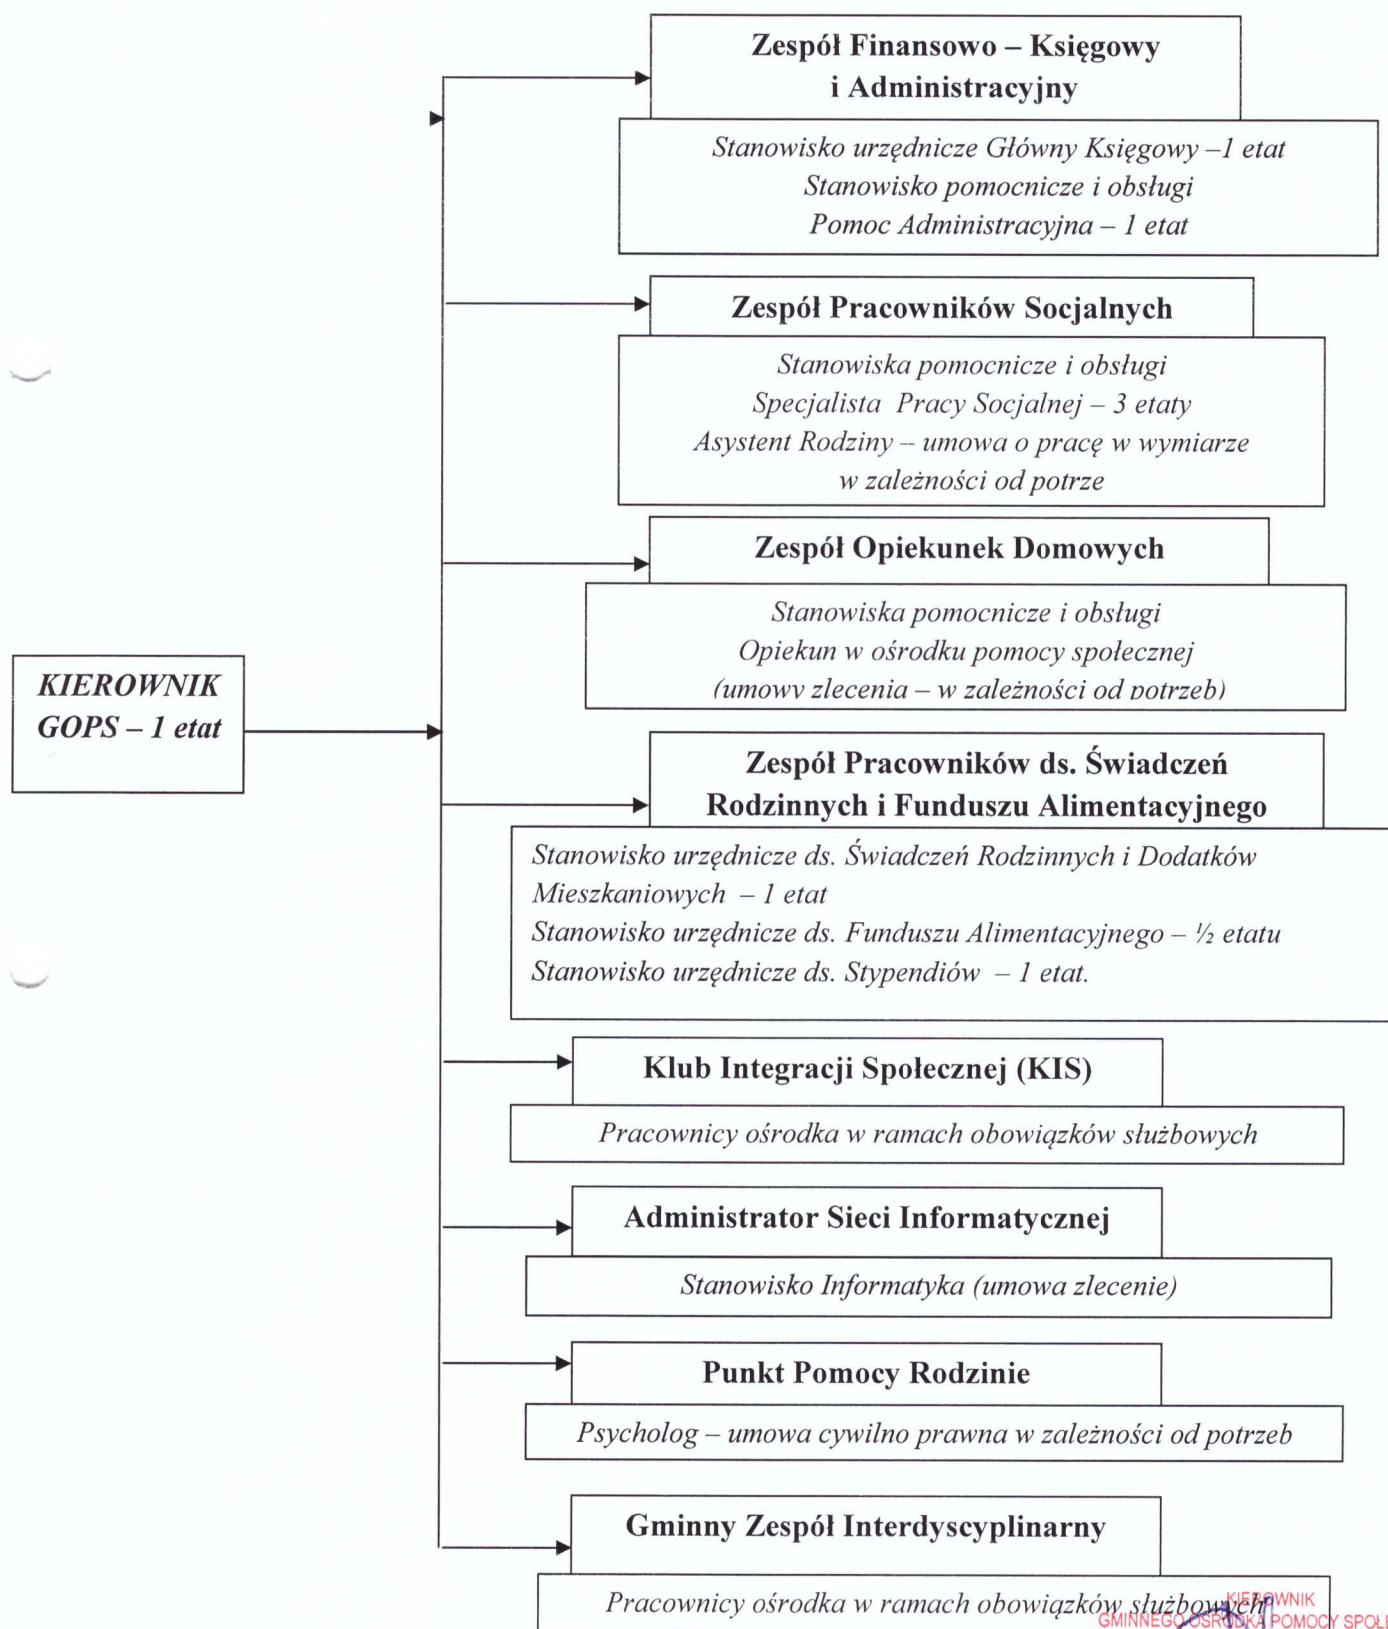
KIEROWNIK GOPS – 1 etat

Zespół Finansowo – Księgowy i Administracyjny

Stanowisko urzędnicze Główny Księgowy –1 etat
Stanowisko pomocnicze i obsługi
Pomoc Administracyjna – 1 etat

Zespół Pracowników Socjalnych

Stanowiska pomocnicze i obsługi
Specjalista Pracy Socjalnej – 3 etaty
Asystent Rodziny – umowa o pracę w wymiarze w zależności od potrze

Zespół Opiekunek Domowych

Stanowiska pomocnicze i obsługi
Opiekun w ośrodku pomocy społecznej
(umowy zlecenia – w zależności od potrzeb)

Zespół Pracowników ds. Świadczeń Rodzinnych i Funduszu Alimentacyjnego

Stanowisko urzędnicze ds. Świadczeń Rodzinnych i Dodatków Mieszkaniowych – 1 etat
Stanowisko urzędnicze ds. Funduszu Alimentacyjnego – ½ etatu
Stanowisko urzędnicze ds. Stypendiów – 1 etat.

Klub Integracji Społecznej (KIS)

Pracownicy ośrodka w ramach obowiązków służbowych

Administrator Sieci Informatycznej

Stanowisko Informatyka (umowa zlecenie)

Punkt Pomocy Rodzinie

Psycholog – umowa cywilno prawna w zależności od potrzeb

Gminny Zespół Interdyscyplinarny

Pracownicy ośrodka w ramach obowiązków służbowych

KIEROWNIK
GMINNEGO OŚRODKA POMOCY SPOŁ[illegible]